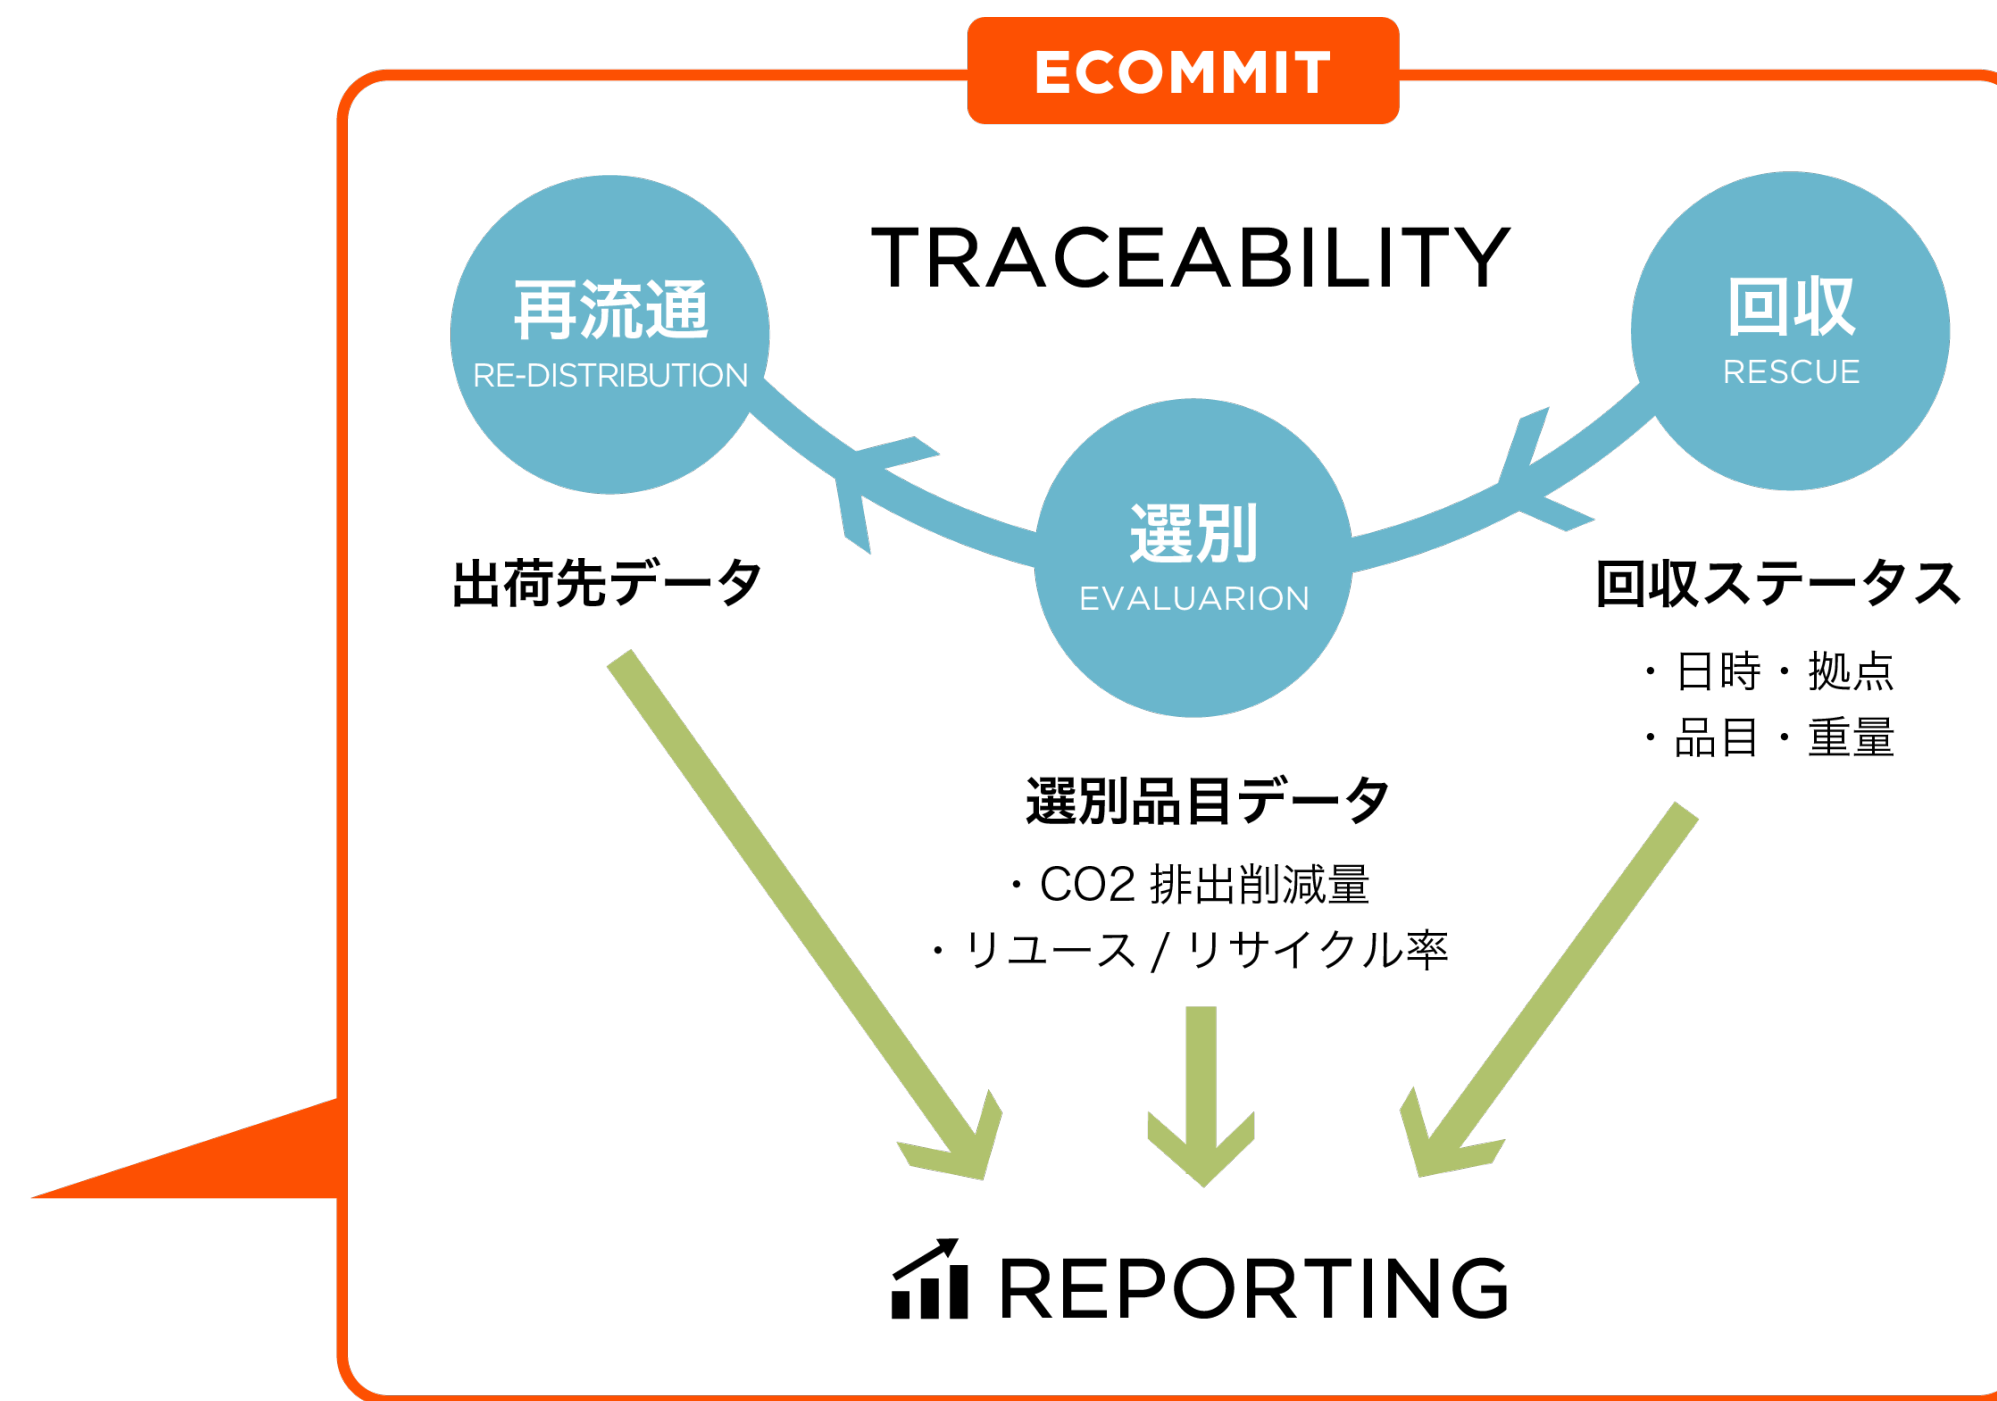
ECOMMIT

TRACEABILITY

再流通
RE-DISTRIBUTION

回収
RESCUE

選別
EVALUARION

出荷先データ

回収ステータス
・日時・拠点
・品目・重量

選別品目データ
・CO2 排出削減量
・リユース / リサイクル率

REPORTING